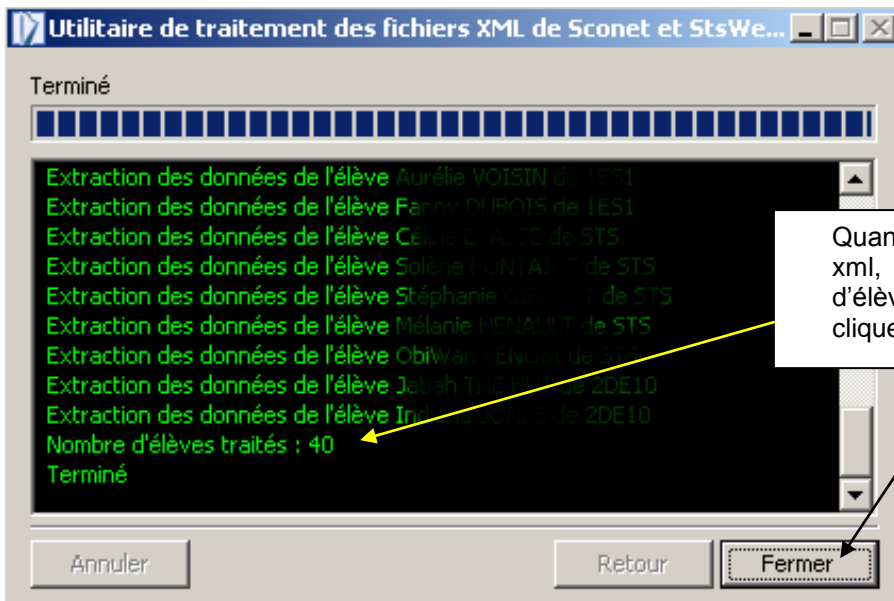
Utilitaire de traitement des fichiers XML de Sconet et StsWe...

Terminé

Extraction des données de l'élève Aurélie VOISIN de 1ES1
Extraction des données de l'élève Fanny DUBOIS de 1ES1
Extraction des données de l'élève Céline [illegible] de STS
Extraction des données de l'élève Solène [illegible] de STS
Extraction des données de l'élève Stéphanie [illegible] de STS
Extraction des données de l'élève Mélanie HENAULT de STS
Extraction des données de l'élève ObiWan KENOBI de STS
Extraction des données de l'élève Jabah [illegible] de 2DE10
Extraction des données de l'élève Indiana JONES de 2DE10
Nombre d'élèves traités : 40
Terminé

Quan
xml,
d'élèv
clique

Annuler
Retour
Fermer